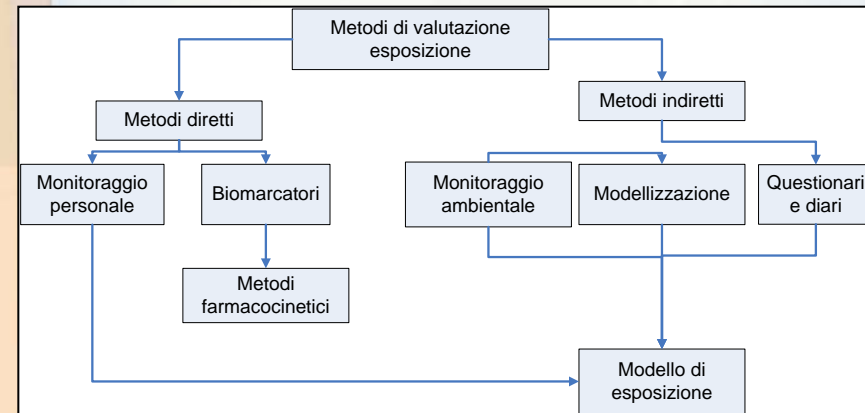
Metodi di valutazione esposizione

Metodi diretti

Metodi indiretti

Monitoraggio personale

Biomarcatori

Monitoraggio ambientale

Modellizzazione

Questionari e diari

Metodi farmacocinetici

Modello di esposizione